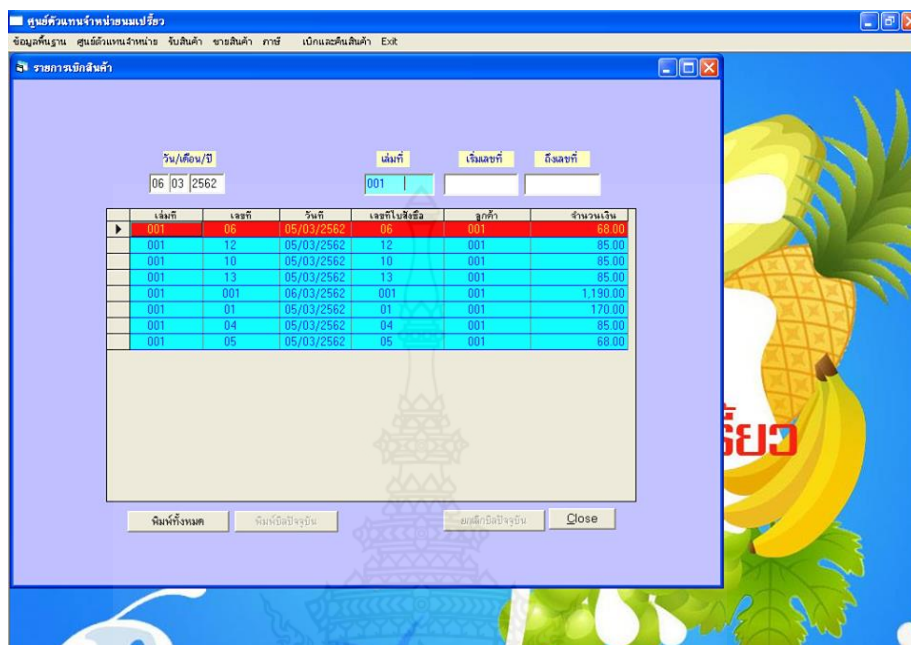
ศูนย์ตัวแทนจำหน่ายนมเปรี้ยว

ข้อมูลพื้นฐาน ศูนย์ตัวแทนจำหน่าย รับสินค้า ขายสินค้า ภาษี เบิกและคืนสินค้า Exit

รายการเบิกสินค้า

วัน/เดือน/ปี

06 03 2562

เล่มที่

001

เริ่มเลขที่

ถึงเลขที่

| | เล่มที่ | เลขที่ | วันที่ | เลขที่ใบสั่งซื้อ | ลูกค้า | จำนวนเงิน |
|---|---|---|---|---|---|---|
| ▶ | 001 | 06 | 05/03/2562 | 06 | 001 | 68.00 |
| | 001 | 12 | 05/03/2562 | 12 | 001 | 85.00 |
| | 001 | 10 | 05/03/2562 | 10 | 001 | 85.00 |
| | 001 | 13 | 05/03/2562 | 13 | 001 | 85.00 |
| | 001 | 001 | 06/03/2562 | 001 | 001 | 1,190.00 |
| | 001 | 01 | 05/03/2562 | 01 | 001 | 170.00 |
| | 001 | 04 | 05/03/2562 | 04 | 001 | 85.00 |
| | 001 | 05 | 05/03/2562 | 05 | 001 | 68.00 |

พิมพ์ทั้งหมด

พิมพ์บิลปัจจุบัน

ยกเลิกบิลปัจจุบัน

Close

เปรี้ยว